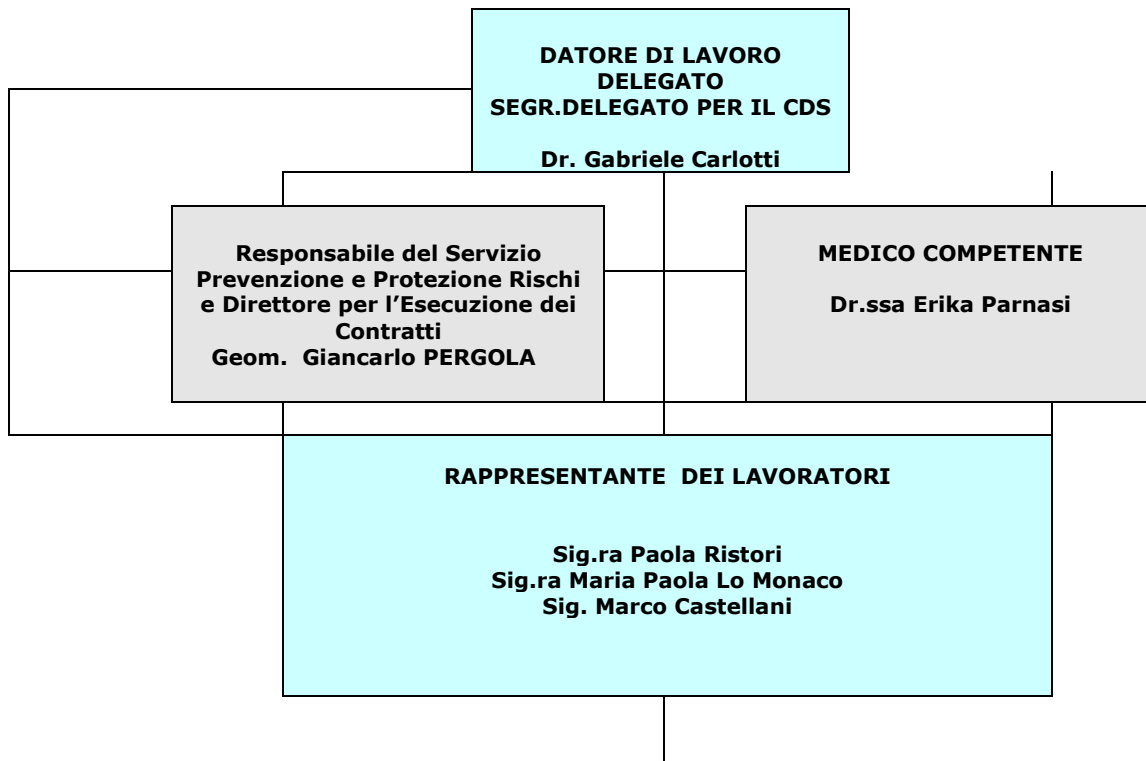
DATORE DI LAVORO
DELEGATO
SEGR.DELEGATO PER IL CDS

Dr. Gabriele Carlotti

Responsabile del Servizio Prevenzione e Protezione Rischi e Direttore per l'Esecuzione dei Contratti
Geom. Giancarlo PERGOLA

MEDICO COMPETENTE

Dr.ssa Erika Parnasi

RAPPRESENTANTE DEI LAVORATORI

Sig.ra Paola Ristori
Sig.ra Maria Paola Lo Monaco
Sig. Marco Castellani